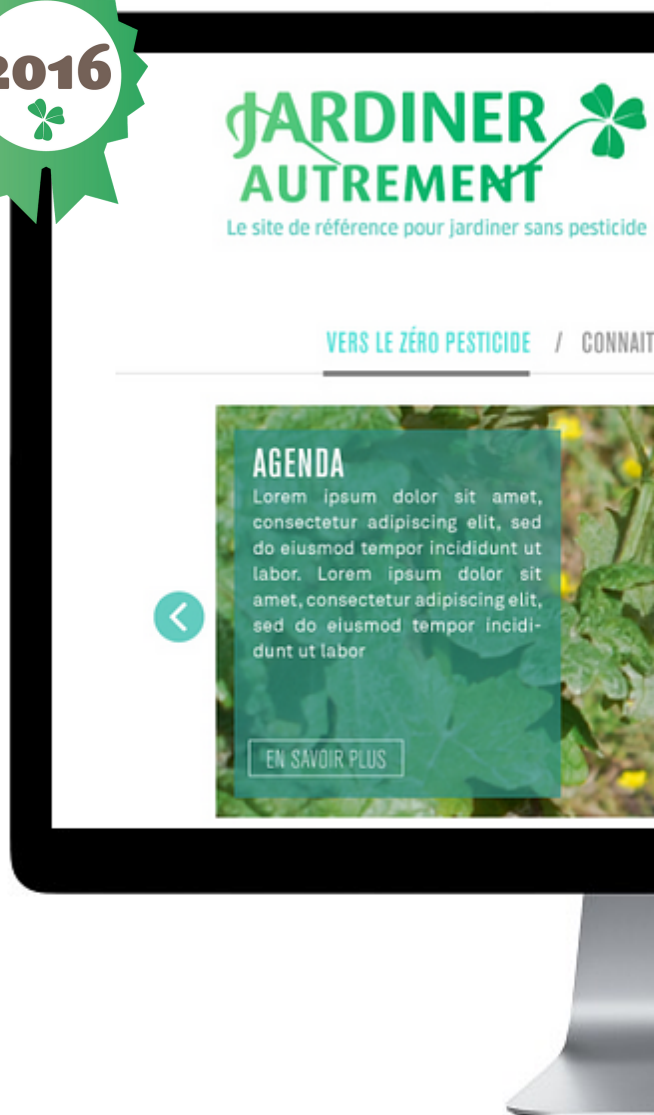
2016

JARDINER AUTREMENT

Le site de référence pour jardiner sans pesticide

VERS LE ZÉRO PESTICIDE / CONNAIT

AGENDA

Lorem ipsum dolor sit amet, consectetur adipiscing elit, sed do eiusmod tempor incididunt ut labor. Lorem ipsum dolor sit amet, consectetur adipiscing elit, sed do eiusmod tempor incididunt ut labor

EN SAVOIR PLUS